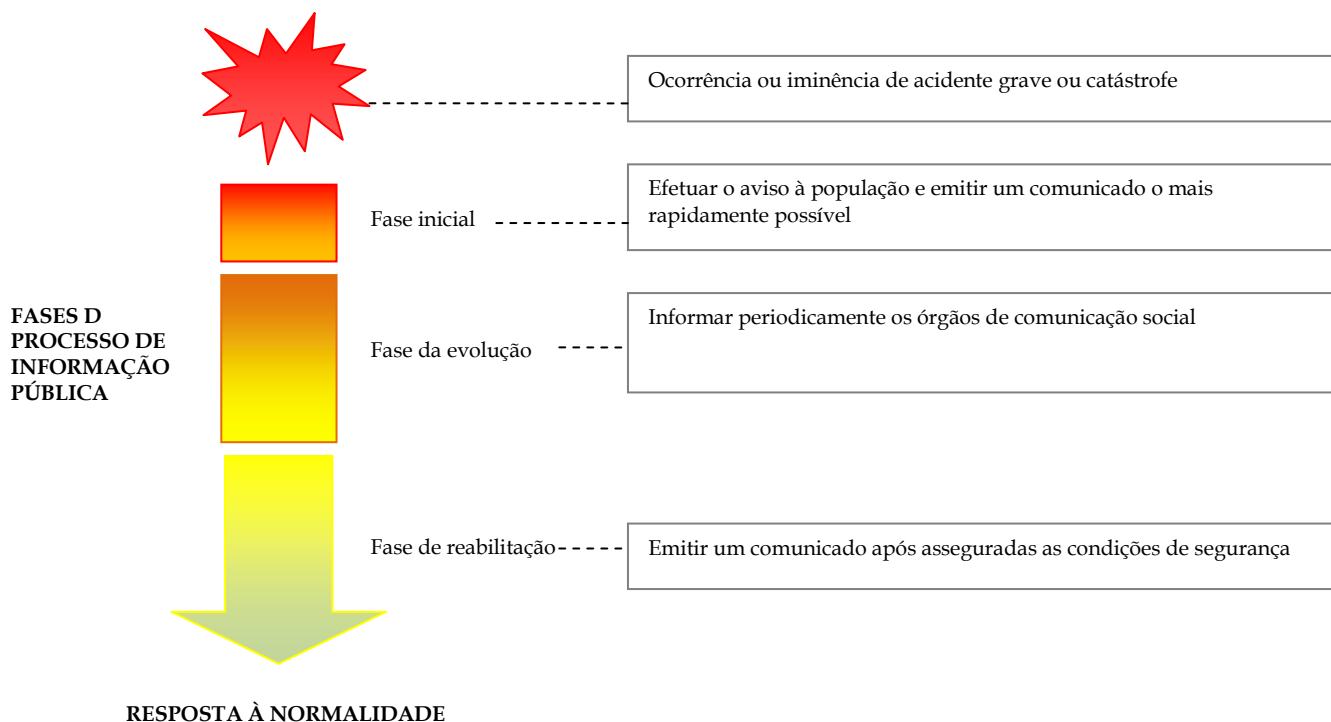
Ocorrência ou iminência de acidente grave ou catástrofe

Fase inicial

Efetuar o aviso à população e emitir um comunicado o mais rapidamente possível

FASES D PROCESSO DE INFORMAÇÃO PÚBLICA

Fase da evolução

Informar periodicamente os órgãos de comunicação social

Fase de reabilitação

Emitir um comunicado após asseguradas as condições de segurança

RESPOSTA À NORMALIDADE